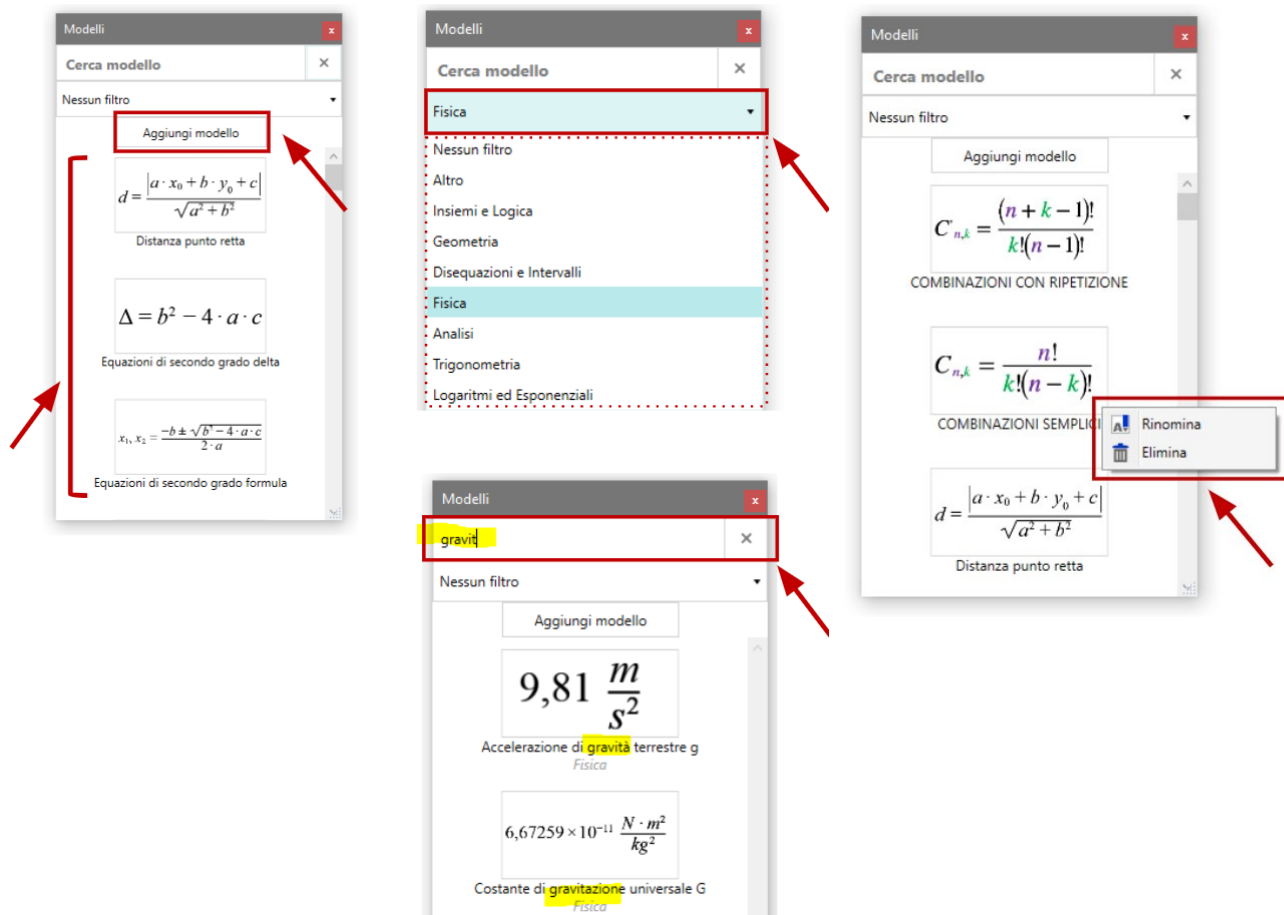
Modelli

Cerca modello

Nessun filtro

Aggiungi modello

$d = \frac{|a \cdot x_0 + b \cdot y_0 + c|}{\sqrt{a^2 + b^2}}$

Distanza punto retta

$\Delta = b^2 - 4 \cdot a \cdot c$

Equazioni di secondo grado delta

$x_1, x_2 = \frac{-b \pm \sqrt{b^2 - 4 \cdot a \cdot c}}{2 \cdot a}$

Equazioni di secondo grado formula

Modelli

Cerca modello

Fisica

Nessun filtro

Altro

Insiemi e Logica

Geometria

Disequazioni e Intervalli

Fisica

Analisi

Trigonometria

Logaritmi ed Esponenziali

Modelli

gravit

Nessun filtro

Aggiungi modello

$9,81 \frac{m}{s^2}$

Accelerazione di gravità terrestre g

Fisica

$6,67259 \times 10^{-11} \frac{N \cdot m^2}{kg^2}$

Costante di gravitazione universale G

Fisica

Modelli

Cerca modello

Nessun filtro

Aggiungi modello

$C_{n,k} = \frac{(n + k - 1)!}{k!(n-1)!}$

COMBINAZIONI CON RIPETIZIONE

$C_{n,k} = \frac{n!}{k!(n-k)!}$

COMBINAZIONI SEMPLICI

Rinomina

Elimina

$d = \frac{|a \cdot x_0 + b \cdot y_0 + c|}{\sqrt{a^2 + b^2}}$

Distanza punto retta